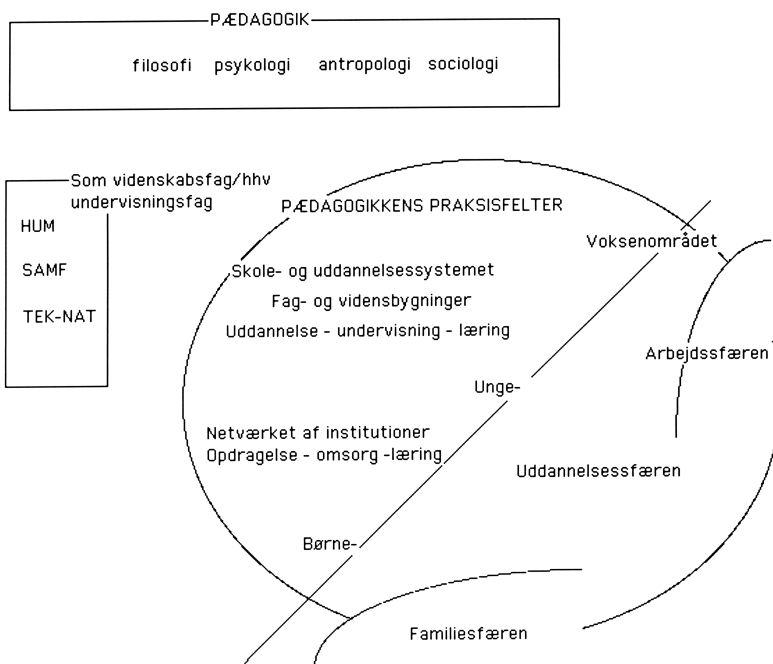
PÆDAGOGIK

filosofi psykologi antropologi sociologi

Som videnskabsfag/hhv undervisningsfag

HUM

SAMF

TEK-NAT

PÆDAGOGIKKENS PRAKSISFELTER

Voksenområdet

Skole- og uddannelsessystemet

Fag- og vidensbygninger

Uddannelse - undervisning - læring

Arbejdssfæren

Unge-

Netværket af institutioner

Opdragelse - omsorg -læring

Uddannelsessfæren

Børne-

Familiesfæren